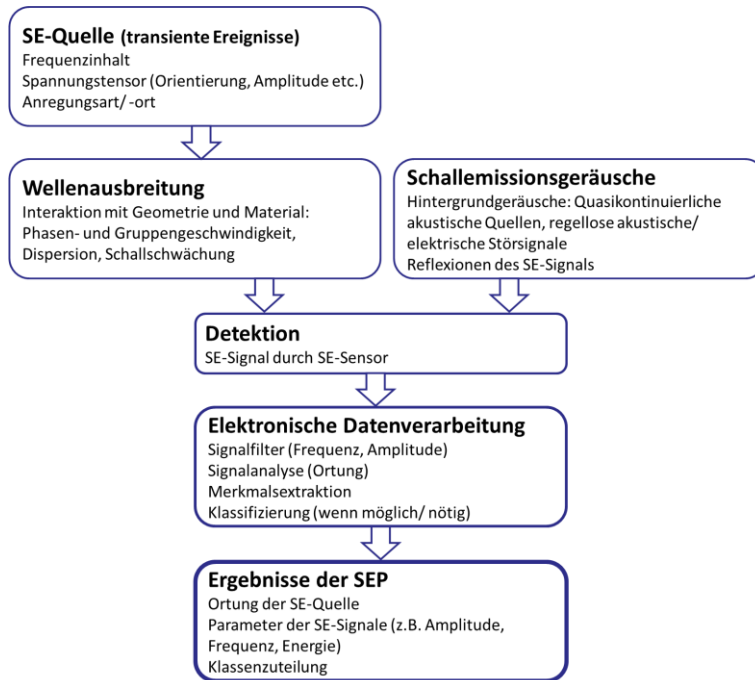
SE-Quelle (transiente Ereignisse)
Frequenzinhalt
Spannungstensor (Orientierung, Amplitude etc.)
Anregungsart/ -ort

Wellenausbreitung
Interaktion mit Geometrie und Material: Phasen- und Gruppengeschwindigkeit, Dispersion, Schallschwächung

Schallemissionsgeräusche
Hintergrundgeräusche: Quasikontinuierliche akustische Quellen, regellose akustische/ elektrische Störsignale
Reflexionen des SE-Signals

Detektion
SE-Signal durch SE-Sensor

Elektronische Datenverarbeitung
Signalfilter (Frequenz, Amplitude)
Signalanalyse (Ortung)
Merkmalsextraktion
Klassifizierung (wenn möglich/ nötig)

Ergebnisse der SEP
Ortung der SE-Quelle
Parameter der SE-Signale (z.B. Amplitude, Frequenz, Energie)
Klassenzuteilung